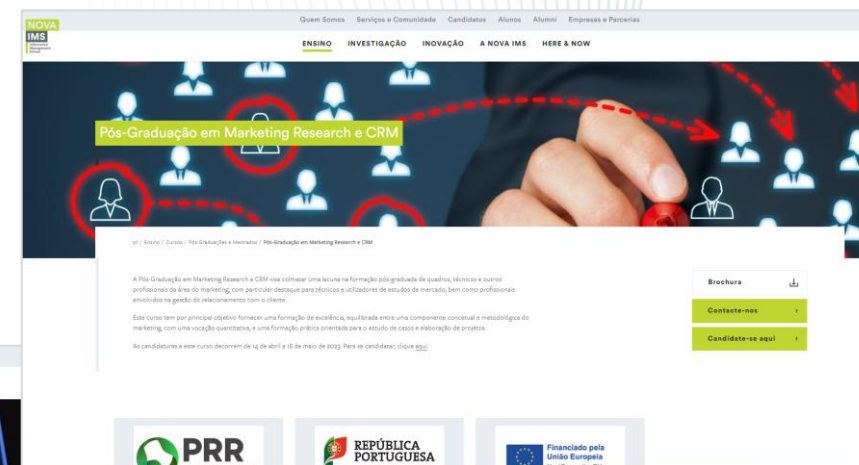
NOVA IMS Information Management School

Quem Somos Serviços e Comunidade Candidatos Alunos Alumni Empresas e Parcerias

ENSINO INVESTIGAÇÃO INOVAÇÃO A NOVA IMS HERE & NOW

Pós-Graduação em Marketing Research e CRM

pt / Ensino / Cursos / Pós-Graduações e Mestrados / Pós-Graduação em Marketing Research e CRM

A Pós-Graduação em Marketing Research e CRM visa colmatar uma lacuna na formação pós-graduada de quadros, técnicos e outros profissionais da área do marketing, com particular destaque para técnicos e utilizadores de estudos de mercado, bem como profissionais envolvidos na gestão do relacionamento com o cliente.

Este curso tem por principal objetivo fornecer uma formação de excelência, equilibrada entre uma componente conceptual e metodológica do marketing, com uma vocação quantitativa, e uma formação prática orientada para o estudo de casos e elaboração de projetos.

As candidaturas a este curso decorrem de 14 de abril a 18 de maio de 2023. Para se candidatar, clique aqui.

Brochura

Contacte-nos

Candidate-se aqui

PRR

REPÚBLICA PORTUGUESA

Financiado pela União Europeia